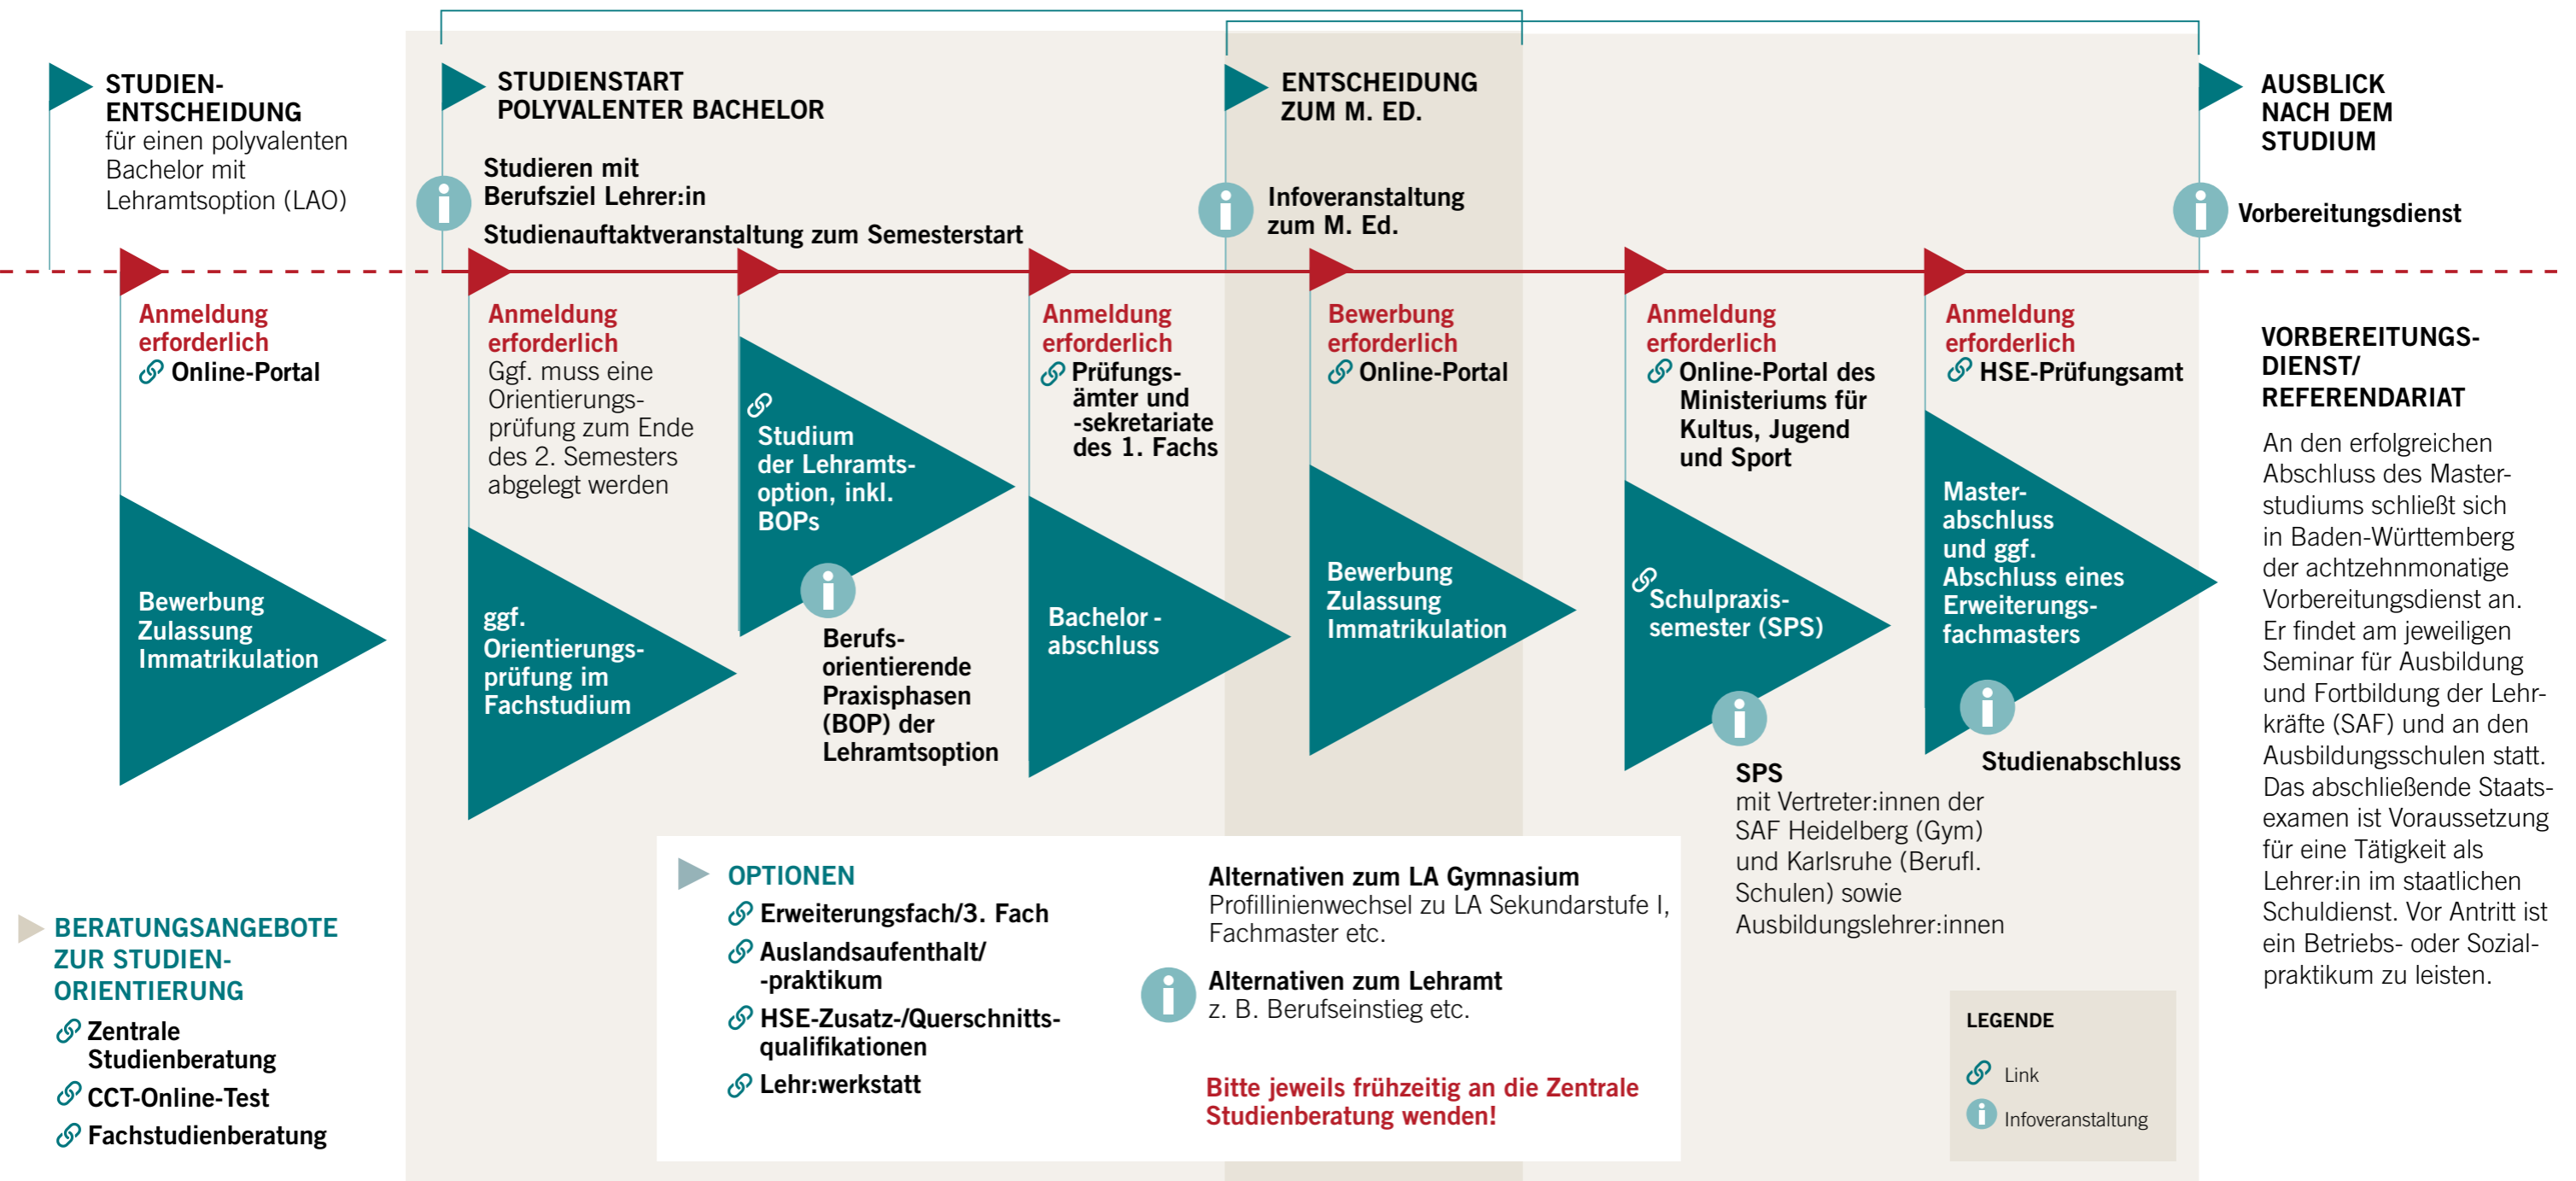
STUDIENENTSCHEIDUNG
für einen polyvalenten Bachelor mit Lehramtsoption (LAO)

STUDIENSTART POLYVALENTER BACHELOR

Studieren mit Berufsziel Lehrer:in

Studienauftaktveranstaltung zum Semesterstart

ENTSCHEIDUNG ZUM M. ED.

Infoveranstaltung zum M. Ed.

AUSBLICK NACH DEM STUDIUM

Vorbereitungsdienst

Anmeldung erforderlich
Online-Portal

Bewerbung Zulassung Immatrikulation

Anmeldung erforderlich
Ggf. muss eine Orientierungsprüfung zum Ende des 2. Semesters abgelegt werden

ggf. Orientierungsprüfung im Fachstudium

Studium der Lehramtsoption, inkl. BOPs

Berufsorientierende Praxisphasen (BOP) der Lehramtsoption

Anmeldung erforderlich
Prüfungsämter und -sekretariate des 1. Fachs

Bachelor - abschluss

Bewerbung erforderlich
Online-Portal

Bewerbung Zulassung Immatrikulation

Anmeldung erforderlich
Online-Portal des Ministeriums für Kultus, Jugend und Sport

Schulpraxissemester (SPS)

SPS
mit Vertreter:innen der SAF Heidelberg (Gym) und Karlsruhe (Berufl. Schulen) sowie Ausbildungslehrer:innen

Anmeldung erforderlich
HSE-Prüfungsamt

Masterabschluss und ggf. Abschluss eines Erweiterungsfachmasters

Studienabschluss

VORBEREITUNGSDIENST/ REFERENDARIAT

An den erfolgreichen Abschluss des Masterstudiums schließt sich in Baden-Württemberg der achtzehnmonatige Vorbereitungsdienst an. Er findet am jeweiligen Seminar für Ausbildung und Fortbildung der Lehrkräfte (SAF) und an den Ausbildungsschulen statt. Das abschließende Staatsexamen ist Voraussetzung für eine Tätigkeit als Lehrer:in im staatlichen Schuldienst. Vor Antritt ist ein Betriebs- oder Sozialpraktikum zu leisten.

BERATUNGSANGEBOTE ZUR STUDIENORIENTIERUNG
Zentrale Studienberatung
CCT-Online-Test
Fachstudienberatung

OPTIONEN
Erweiterungsfach/3. Fach
Auslandsaufenthalt/ -praktikum
HSE-Zusatz-/Querschnittsqualifikationen
Lehr:werkstatt

Alternativen zum LA Gymnasium
Profillinienwechsel zu LA Sekundarstufe I, Fachmaster etc.

Alternativen zum Lehramt
z. B. Berufseinstieg etc.

Bitte jeweils frühzeitig an die Zentrale Studienberatung wenden!

LEGENDE
Link
Infoveranstaltung